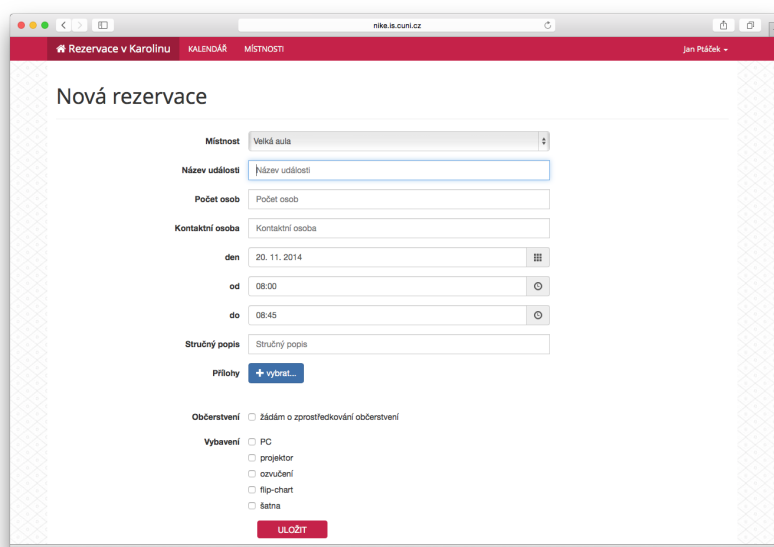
nike.is.cuni.cz

Rezervace v Karolinu KALENDÁŘ MÍSTNOSTI Jan Ptáček

Nová rezervace

Místnost Velká aula

Název události Název události

Počet osob Počet osob

Kontaktní osoba Kontaktní osoba

den 20. 11. 2014

od 08:00

do 08:45

Stručný popis Stručný popis

Přílohy + vybrat...

Občerstvení žádám o zprostředkování občerstvení

Vybavení PC
projektor
ozvučení
flip-chart
šatna

ULOŽIT